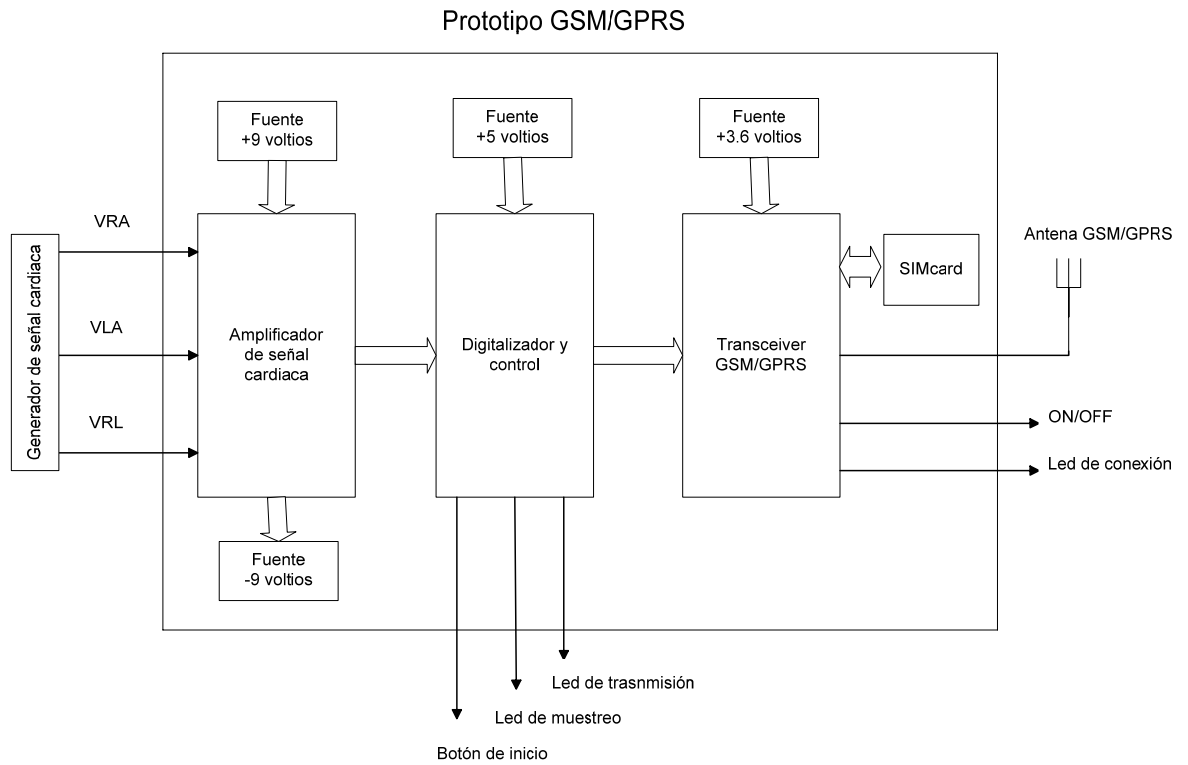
Prototipo GSM/GPRS

Fuente
+9 voltios

Fuente
+5 voltios

Fuente
+3.6 voltios

Generador de señal cardiaca

VRA

VLA

VRL

Amplificador de señal cardiaca

Digitalizador y control

Transceiver GSM/GPRS

SIMcard

Antena GSM/GPRS

ON/OFF

Led de conexión

Fuente
-9 voltios

Led de trasnmisión

Led de muestreo

Botón de inicio